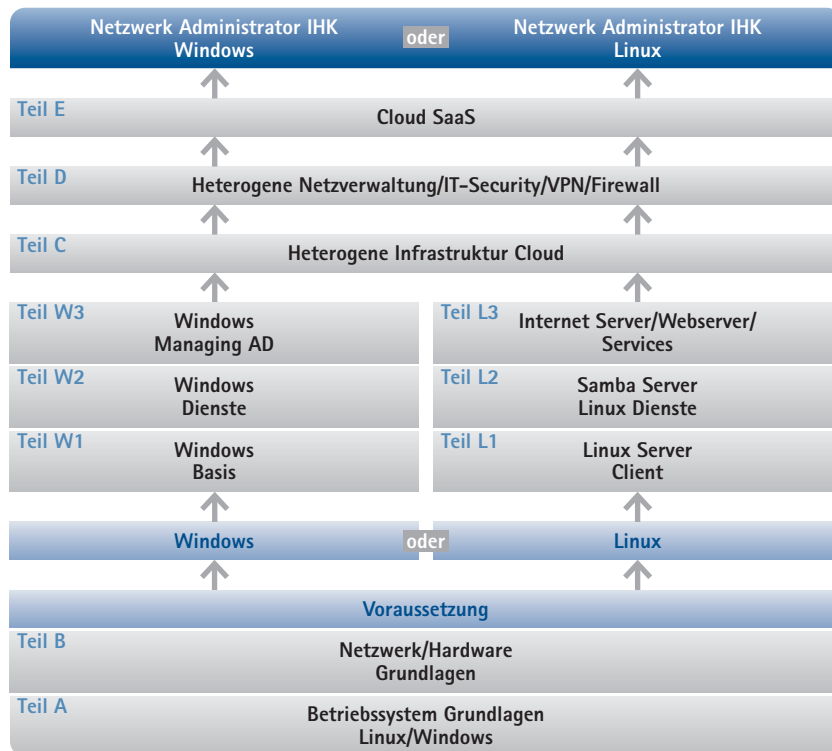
Netzwerk Administrator IHK
Windows

oder

Netzwerk Administrator IHK
Linux

Teil E
Cloud SaaS

Teil D
Heterogene Netzverwaltung/IT-Security/VPN/Firewall

Teil C
Heterogene Infrastruktur Cloud

Teil W3
Windows
Managing AD

Teil L3
Internet Server/Webserver/
Services

Teil W2
Windows
Dienste

Teil L2
Samba Server
Linux Dienste

Teil W1
Windows
Basis

Teil L1
Linux Server
Client

Windows

oder

Linux

Voraussetzung

Teil B
Netzwerk/Hardware
Grundlagen

Teil A
Betriebssystem Grundlagen
Linux/Windows